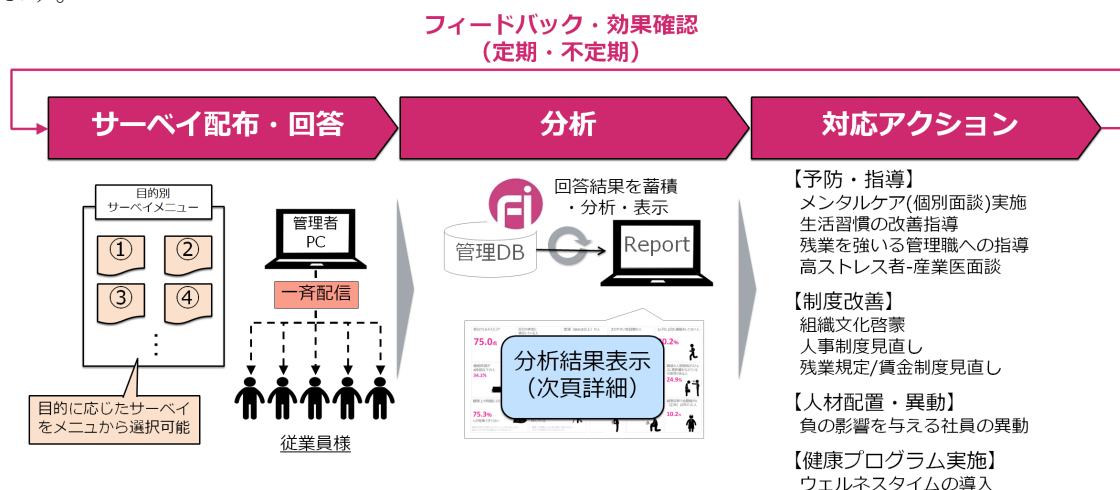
フィードバック・効果確認
（定期・不定期）

サーベイ配布・回答

目的別
サーベイメニュー

①
②
③
④
⋮

目的に応じたサーベイをメニュから選択可能

管理者
PC

一斉配信

従業員様

分析

回答結果を蓄積
・分析・表示

管理DB

Report

75.0%
34.2%
75.3%
0.2%
24.9%
10.2%

分析結果表示
（次頁詳細）

対応アクション

【予防・指導】
メンタルケア(個別面談)実施
生活習慣の改善指導
残業を強いる管理職への指導
高ストレス者-産業医面談

【制度改善】
組織文化啓蒙
人事制度見直し
残業規定/賃金制度見直し

【人材配置・異動】
負の影響を与える社員の異動

【健康プログラム実施】
ウェルネスタイムの導入